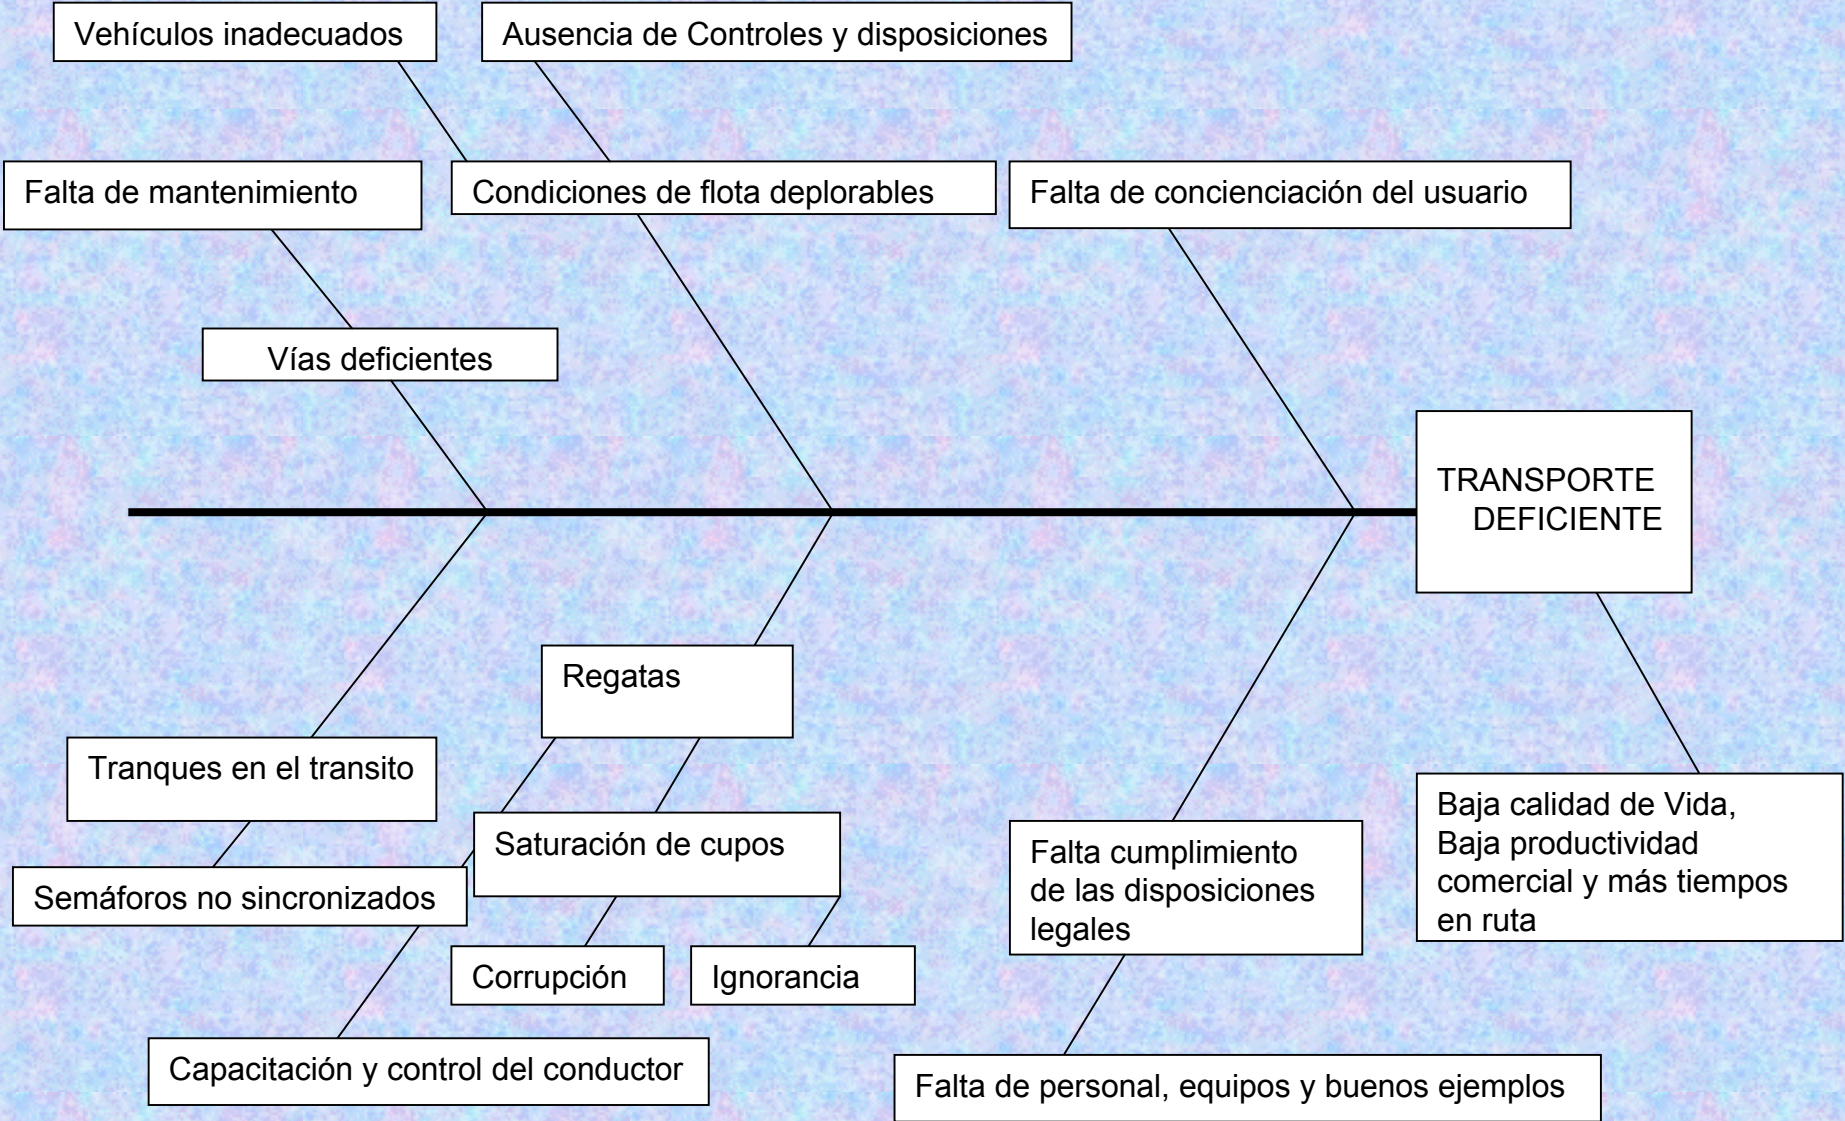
Vehículos inadecuados

Ausencia de Controles y disposiciones

Falta de mantenimiento

Condiciones de flota deplorables

Falta de concienciación del usuario

Vías deficientes

TRANSPORTE DEFICIENTE

Regatas

Tranques en el transito

Saturación de cupos

Semáforos no sincronizados

Corrupción

Ignorancia

Capacitación y control del conductor

Falta cumplimiento de las disposiciones legales

Baja calidad de Vida, Baja productividad comercial y más tiempos en ruta

Falta de personal, equipos y buenos ejemplos